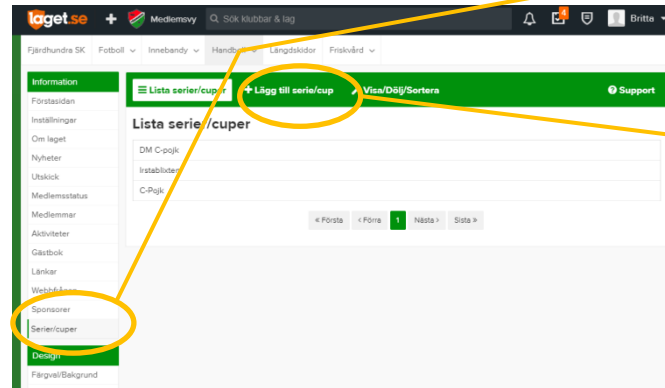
laget.se + Medlemsvy Sök klubbar & lag 4 Britta

Fjärdhundra SK Fotboll Innebandy Handboll Längdskidor Friskvård

Information
Förstasidan
Inställningar
Om laget
Nyheter
Utskick
Medlemsstatus
Medlemmar
Aktiviteter
Gästbok
Länkar
Webbfrågor
Sponsorer
Serier/cuper
Design
Färgval/Bakgrund

Lista serier/cuper + Lägg till serie/cup Visa/Dölj/Sortera Support

Lista serier/cuper

DM C-pojk
Irstablixten
C-Pojk

« Första ‹ Förra 1 Nästa › Sista »